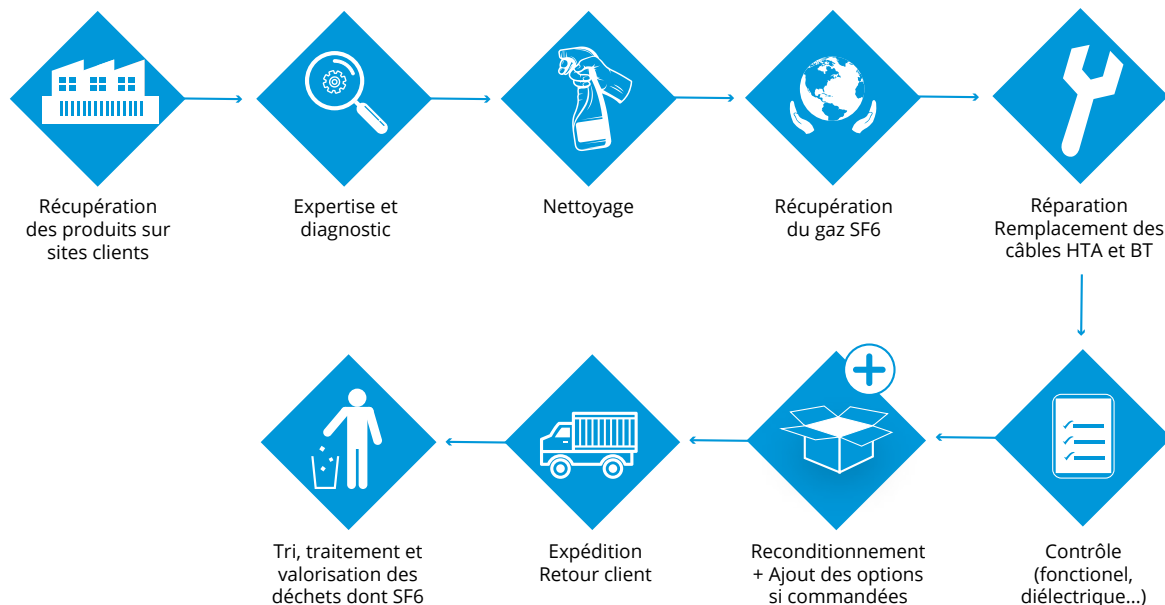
Récupération des produits sur sites clients

Expertise et diagnostic

Nettoyage

Récupération du gaz SF6

Réparation Remplacement des câbles HTA et BT

Contrôle (fonctionel, diélectrique...)

Reconditionnement + Ajout des options si commandées

Expédition Retour client

Tri, traitement et valorisation des déchets dont SF6